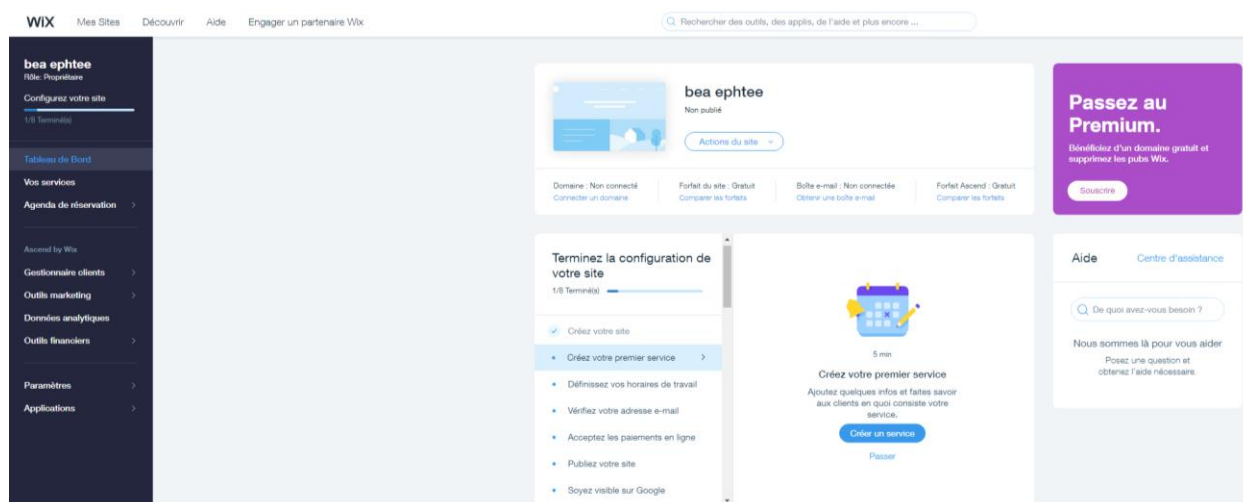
WiX Mes Sites Découvrir Aide Engager un partenaire Wix

Rechercher des outils, des applis, de l'aide et plus encore ...

bea ephtee
Rôle: Propriétaire
Configurez votre site
1/8 Terminé(s)

Tableau de Bord
Vos services
Agenda de réservation

Ascend by Wix
Gestionnaire clients
Outils marketing
Données analytiques
Outils financiers

Paramètres
Applications

bea ephtee
Non publié
Actions du site

Domaine : Non connecté
Connecter un domaine
Forfait du site : Gratuit
Comparer les forfaits
Boîte e-mail : Non connectée
Obtenir une boîte e-mail
Forfait Ascend : Gratuit
Comparer les forfaits

Passez au Premium.
Bénéficiez d'un domaine gratuit et supprimez les pubs Wix.
Souscrire

Terminez la configuration de votre site
1/8 Terminé(s)
Créez votre site
Créez votre premier service
Définissez vos horaires de travail
Vérifiez votre adresse e-mail
Acceptez les paiements en ligne
Publiez votre site
Soyez visible sur Google

5 min
Créez votre premier service
Ajoutez quelques infos et faites savoir aux clients en quoi consiste votre service.
Créer un service
Passer

Aide
Centre d'assistance
De quoi avez-vous besoin ?
Nous sommes là pour vous aider
Posez une question et obtenez l'aide nécessaire.